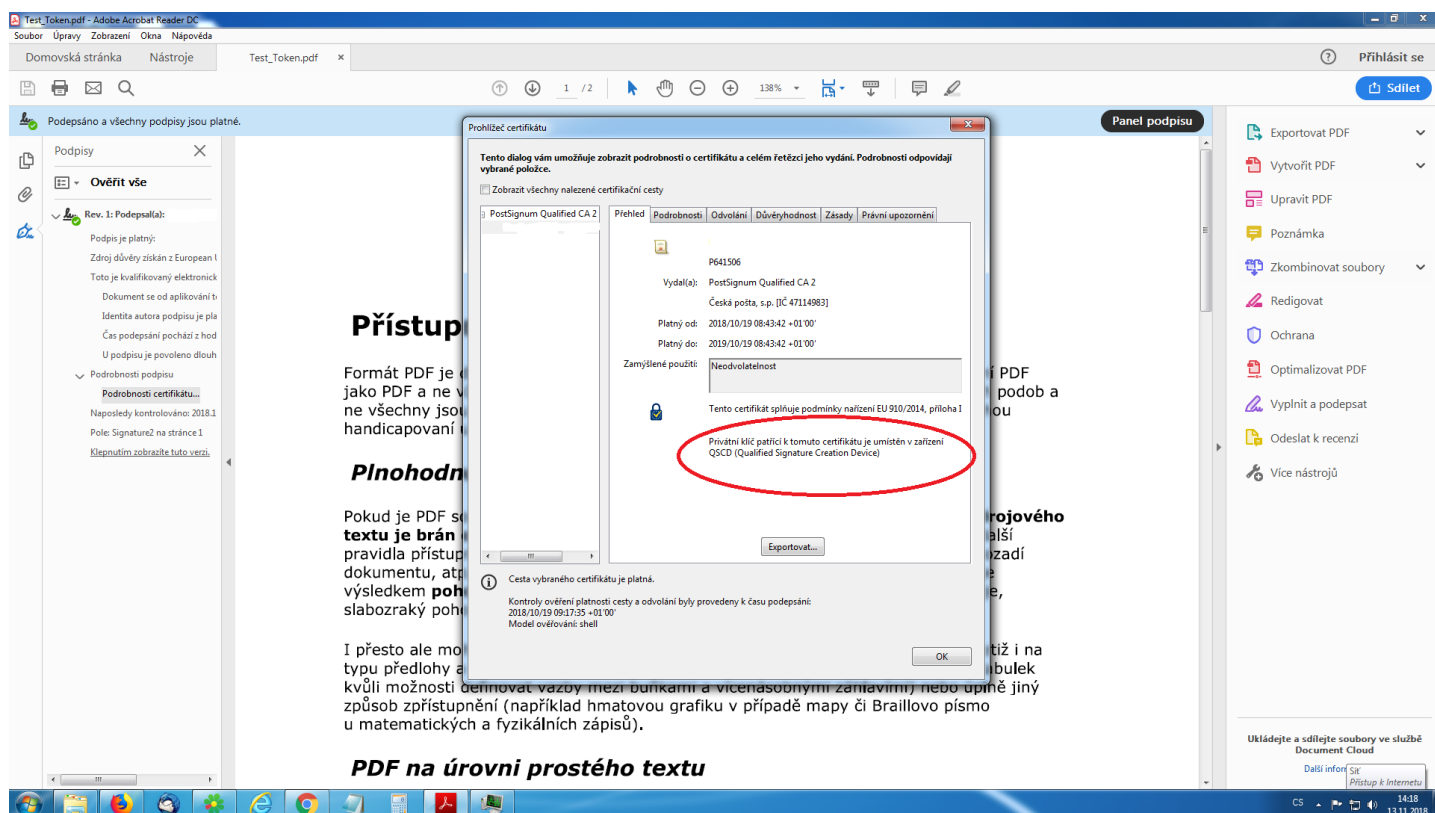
Test_Token.pdf - Adobe Acrobat Reader DC

Soubor Úpravy Zobrazení Okna Nápověda

Domovská stránka Nástroje Test_Token.pdf ×

? Přihlásit se

1 /2 138%

Sdílet

Podepsáno a všechny podpisy jsou platné.

Panel podpisu

Podpisy

Ověřit vše

Rev. 1: Podepsal(a):

Podpis je platný:

Zdroj důvěry získán z European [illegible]

Toto je kvalifikovaný elektronick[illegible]

Dokument se od aplikování t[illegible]

Identita autora podpisu je pla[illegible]

Čas podepsání pochází z hod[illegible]

U podpisu je povoleno dlouh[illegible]

Podrobnosti podpisu

Podrobnosti certifikátu...

Naposledy kontrolováno: 2018.1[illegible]

Pole: Signature2 na stránce 1

Klepnutím zobrazíte tuto verzi.

Přístup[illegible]

Formát PDF je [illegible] PDF jako PDF a ne v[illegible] podob a ne všechny jsou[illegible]ou handicapovaní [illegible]

Plnohodn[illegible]

Pokud je PDF s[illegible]rojového textu je brán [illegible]lší pravidla přístup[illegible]ozadí dokumentu, atp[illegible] výsledkem poh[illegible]e, slabozraký poh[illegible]

I přesto ale mo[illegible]tiž i na typu předlohy a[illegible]bulek kvůli možnosti definovat vazby mezi buňkami a vícenásobnými záhlavími) nebo úplně jiný způsob zpřístupnění (například hmatovou grafiku v případě mapy či Braillovo písmo u matematických a fyzikálních zápisů).

PDF na úrovni prostého textu

Prohlížeč certifikátu

Tento dialog vám umožňuje zobrazit podrobnosti o certifikátu a celém řetězci jeho vydání. Podrobnosti odpovídají vybrané položce.

Zobrazit všechny nalezené certifikační cesty

PostSignum Qualified CA 2

Přehled | Podrobnosti | Odvolání | Důvěryhodnost | Zásady | Právní upozornění

P641506

Vydal(a): PostSignum Qualified CA 2
Česká pošta, s.p. [IČ 47114983]

Platný od: 2018/10/19 08:43:42 +01'00'

Platný do: 2019/10/19 08:43:42 +01'00'

Zamýšlené použití: Neodvolatelnost

Tento certifikát splňuje podmínky nařízení EU 910/2014, příloha I

Privátní klíč patřící k tomuto certifikátu je umístěn v zařízení QSCD (Qualified Signature Creation Device)

Exportovat...

Cesta vybraného certifikátu je platná.

Kontroly ověření platnosti cesty a odvolání byly provedeny k času podepsání:
2018/10/19 09:17:35 +01'00'
Model ověřování: shell

OK

Exportovat PDF
Vytvořit PDF
Upravit PDF
Poznámka
Zkombinovat soubory
Redigovat
Ochrana
Optimalizovat PDF
Vyplnit a podepsat
Odeslat k recenzi
Více nástrojů

Ukládejte a sdílejte soubory ve službě Document Cloud

Další infor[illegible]

Síť
Přístup k Internetu

CS 14:18 13.11.2018